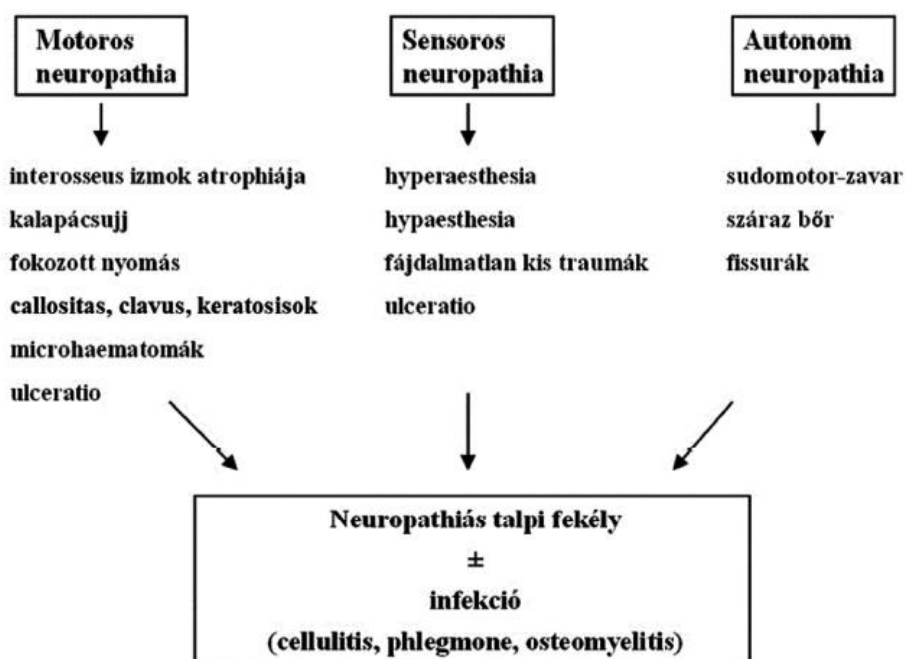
Motoros neuropathia

interosseus izmok atrophiája
kalapácsujj
fokozott nyomás
callositas, clavus, keratosisok
microhaematomák
ulceratio

Sensoros neuropathia

hyperaesthesia
hypaesthesia
fájdalmatlan kis traumák
ulceratio

Autonom neuropathia

sudomotor-zavar
száraz bőr
fissurák

Neuropathiás talpi fekély
±
infekció
(cellulitis, phlegmone, osteomyelitis)